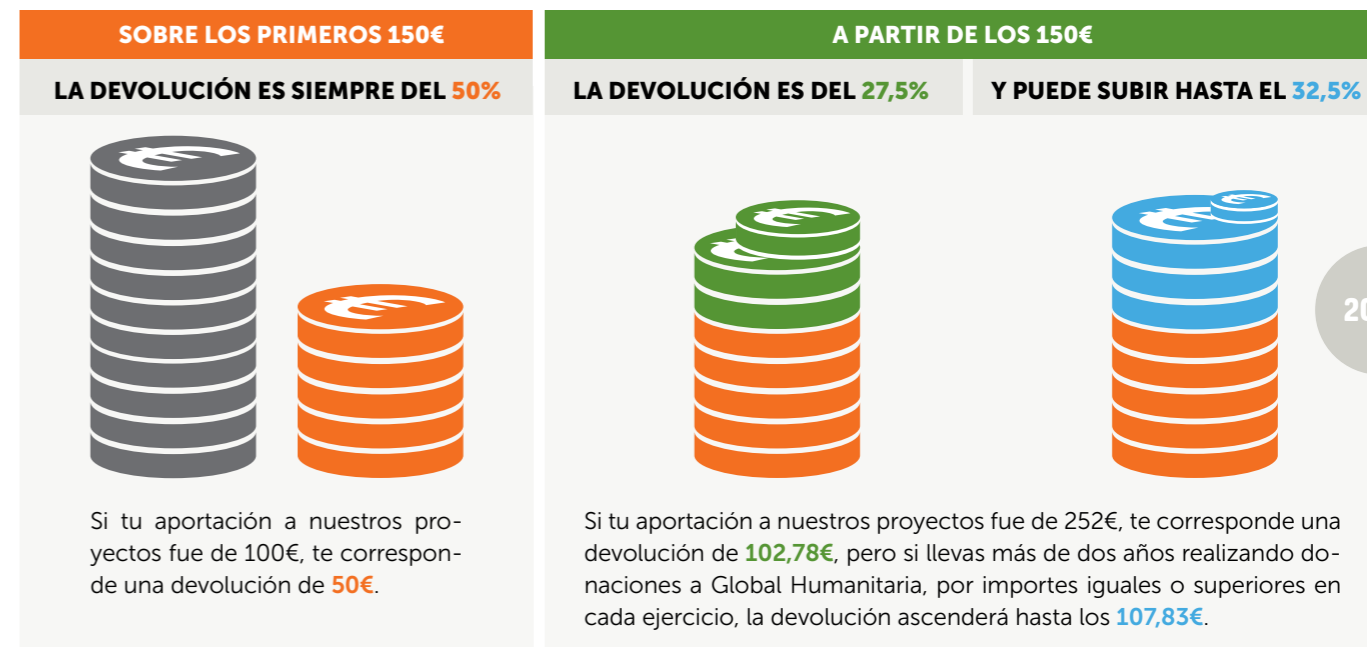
SOBRE LOS PRIMEROS 150€

LA DEVOLUCIÓN ES SIEMPRE DEL 50%

Si tu aportación a nuestros proyectos fue de 100€, te corresponde una devolución de 50€.

A PARTIR DE LOS 150€

LA DEVOLUCIÓN ES DEL 27,5%

Y PUEDE SUBIR HASTA EL 32,5%

20

Si tu aportación a nuestros proyectos fue de 252€, te corresponde una devolución de 102,78€, pero si llevas más de dos años realizando donaciones a Global Humanitaria, por importes iguales o superiores en cada ejercicio, la devolución ascenderá hasta los 107,83€.